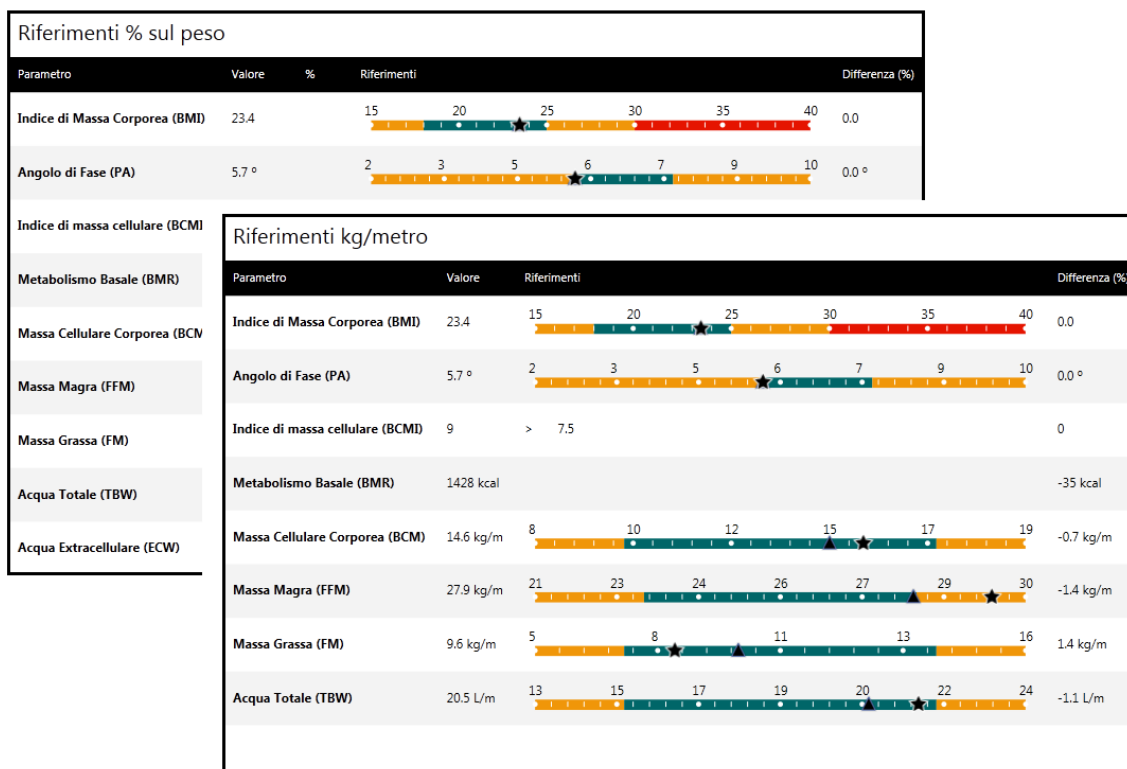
Riferimenti % sul peso

| Parametro | Valore | % | Riferimenti | Differenza (%) |
|---|---|---|---|---|
| Indice di Massa Corporea (BMI) | 23.4 | | 15 20 25 30 35 40 | 0.0 |
| Angolo di Fase (PA) | 5.7 ° | | 2 3 5 6 7 9 10 | 0.0 ° |
| Indice di massa cellulare (BCMI | | | | |
| Metabolismo Basale (BMR) | | | | |
| Massa Cellulare Corporea (BCM | | | | |
| Massa Magra (FFM) | | | | |
| Massa Grassa (FM) | | | | |
| Acqua Totale (TBW) | | | | |
| Acqua Extracellulare (ECW) | | | | |

Riferimenti kg/metro

| Parametro | Valore | Riferimenti | Differenza (% |
|---|---|---|---|
| Indice di Massa Corporea (BMI) | 23.4 | 15 20 25 30 35 40 | 0.0 |
| Angolo di Fase (PA) | 5.7 ° | 2 3 5 6 7 9 10 | 0.0 ° |
| Indice di massa cellulare (BCMI) | 9 | > 7.5 | 0 |
| Metabolismo Basale (BMR) | 1428 kcal | | -35 kcal |
| Massa Cellulare Corporea (BCM) | 14.6 kg/m | 8 10 12 15 17 19 | -0.7 kg/m |
| Massa Magra (FFM) | 27.9 kg/m | 21 23 24 26 27 29 30 | -1.4 kg/m |
| Massa Grassa (FM) | 9.6 kg/m | 5 8 11 13 16 | 1.4 kg/m |
| Acqua Totale (TBW) | 20.5 L/m | 13 15 17 19 20 22 24 | -1.1 L/m |